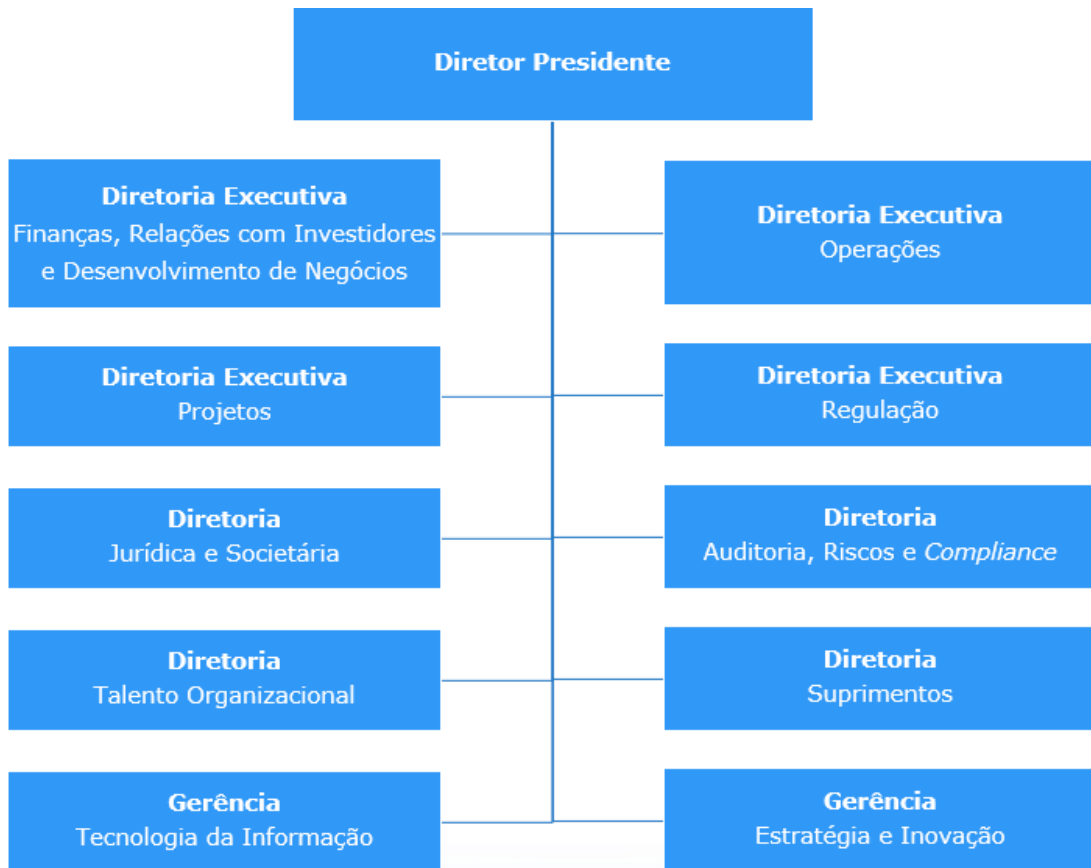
Diretor Presidente

Diretoria Executiva
Finanças, Relações com Investidores e Desenvolvimento de Negócios

Diretoria Executiva
Operações

Diretoria Executiva
Projetos

Diretoria Executiva
Regulação

Diretoria
Jurídica e Societária

Diretoria
Auditoria, Riscos e Compliance

Diretoria
Talento Organizacional

Diretoria
Suprimentos

Gerência
Tecnologia da Informação

Gerência
Estratégia e Inovação